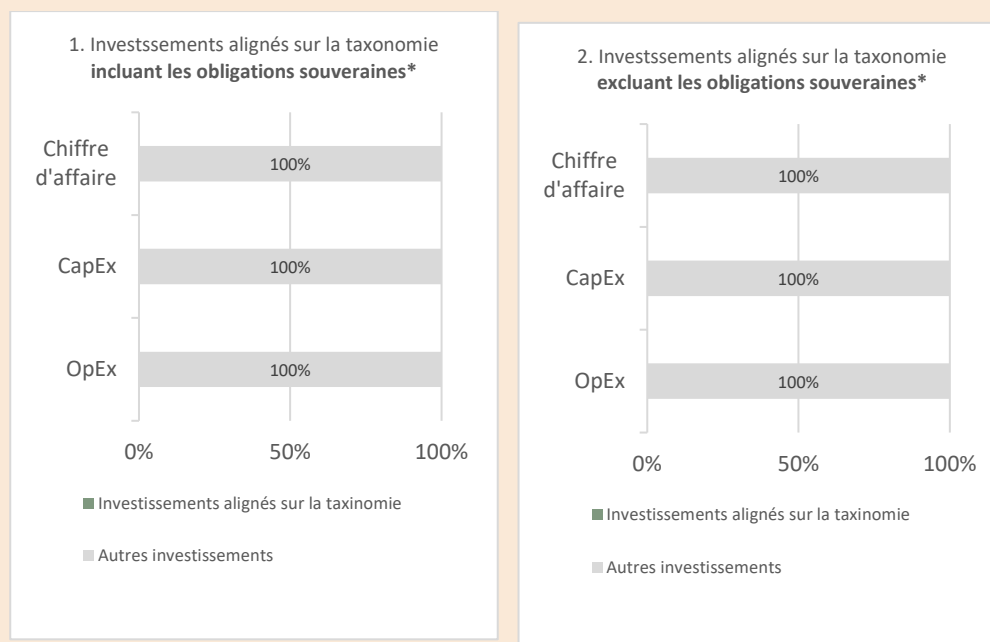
1. Investssements alignés sur la taxonomie **incluant les obligations souveraines***

Chiffre d'affaire
100%
CapEx
100%
OpEx
100%

0%
50%
100%

Investissements alignés sur la taxinomie
Autres investissements

2. Investssements alignés sur la taxonomie **excluant les obligations souveraines***

Chiffre d'affaire
100%
CapEx
100%
OpEx
100%

0%
50%
100%

Investissements alignés sur la taxinomie
Autres investissements